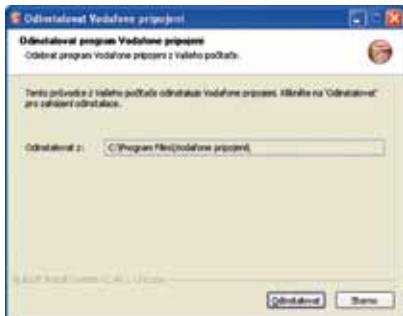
Odinstalovat Vodafone připojení

Odinstalovat program Vodafone připojení
Odebrat program Vodafone připojení z Vašeho počítače.

Tento průvodce z Vašeho počítače odinstaluje Vodafone připojení. Klikněte na 'Odinstalovat' pro zahájení odinstalace.

Odinstalovat z: C:\Program Files\Vodafone připojení\

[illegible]

Odinstalovat Storno